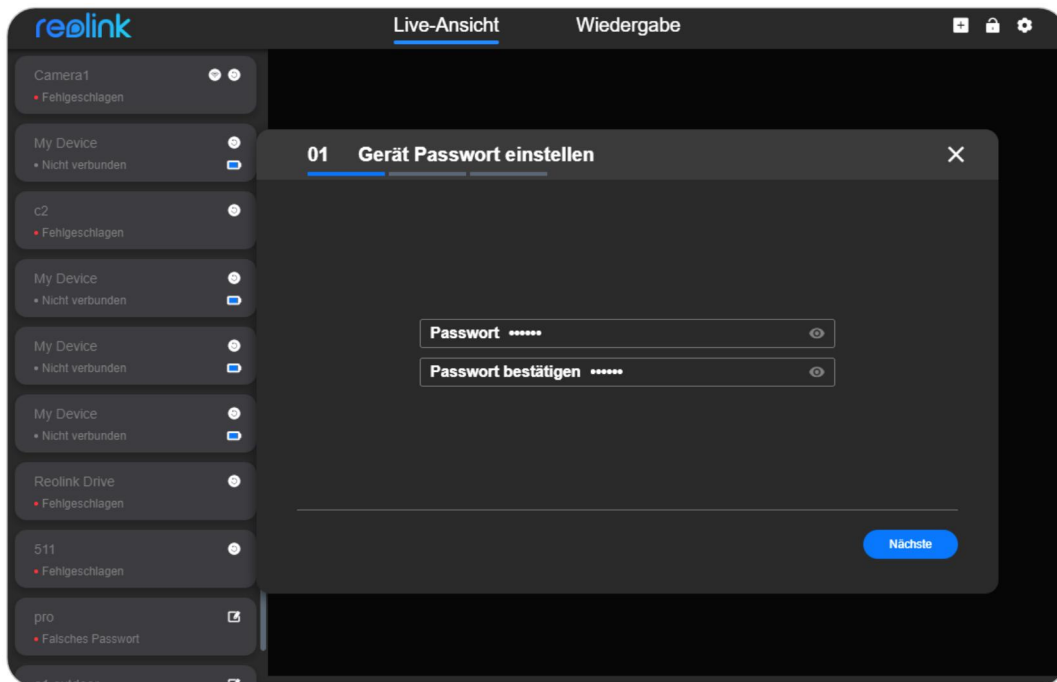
reolink

Live-Ansicht Wiedergabe

Camera1
• Fehlgeschlagen

My Device
• Nicht verbunden

c2
• Fehlgeschlagen

My Device
• Nicht verbunden

My Device
• Nicht verbunden

My Device
• Nicht verbunden

Reolink Drive
• Fehlgeschlagen

511
• Fehlgeschlagen

pro
• Falsches Passwort

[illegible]

01 Gerät Passwort einstellen

Passwort ••••••

Passwort bestätigen ••••••

Nächste